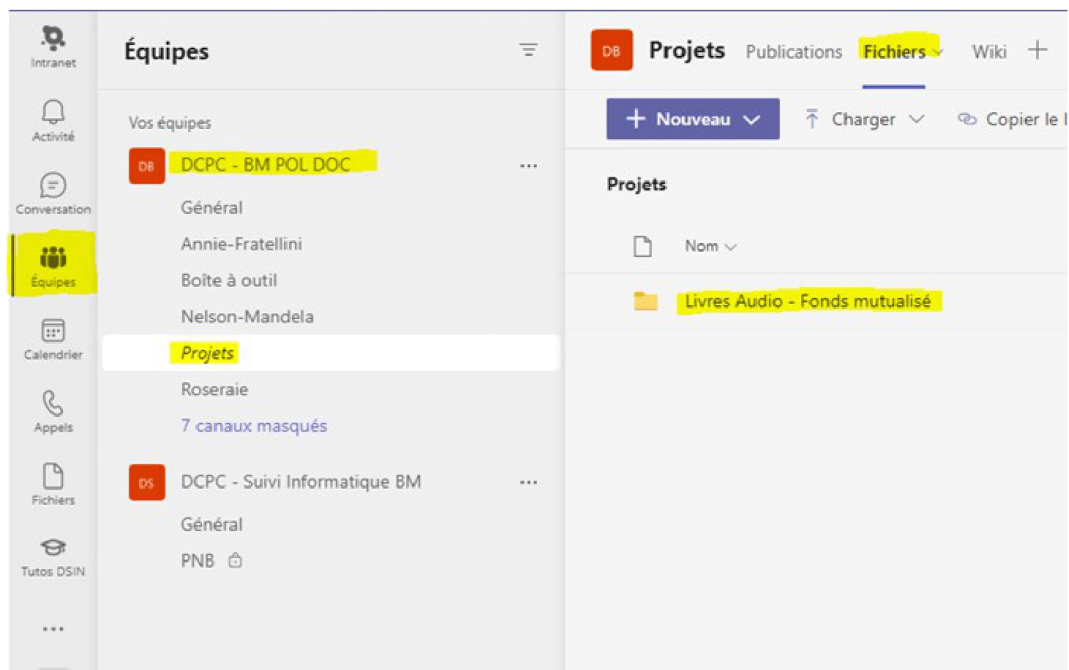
Intranet

Activité

Conversation

Équipes

Calendrier

Appels

Fichiers

Tutos DSIN

...

Équipes

Vos équipes

DB DCPC - BM POL DOC ...

Général

Annie-Fratellini

Boîte à outil

Nelson-Mandela

Projets

Roseraie

7 canaux masqués

DS DCPC - Suivi Informatique BM ...

Général

PNB

DB Projets Publications Fichiers Wiki +

+ Nouveau

Charger

Copier le l

Projets

Nom

Livres Audio - Fonds mutualisé